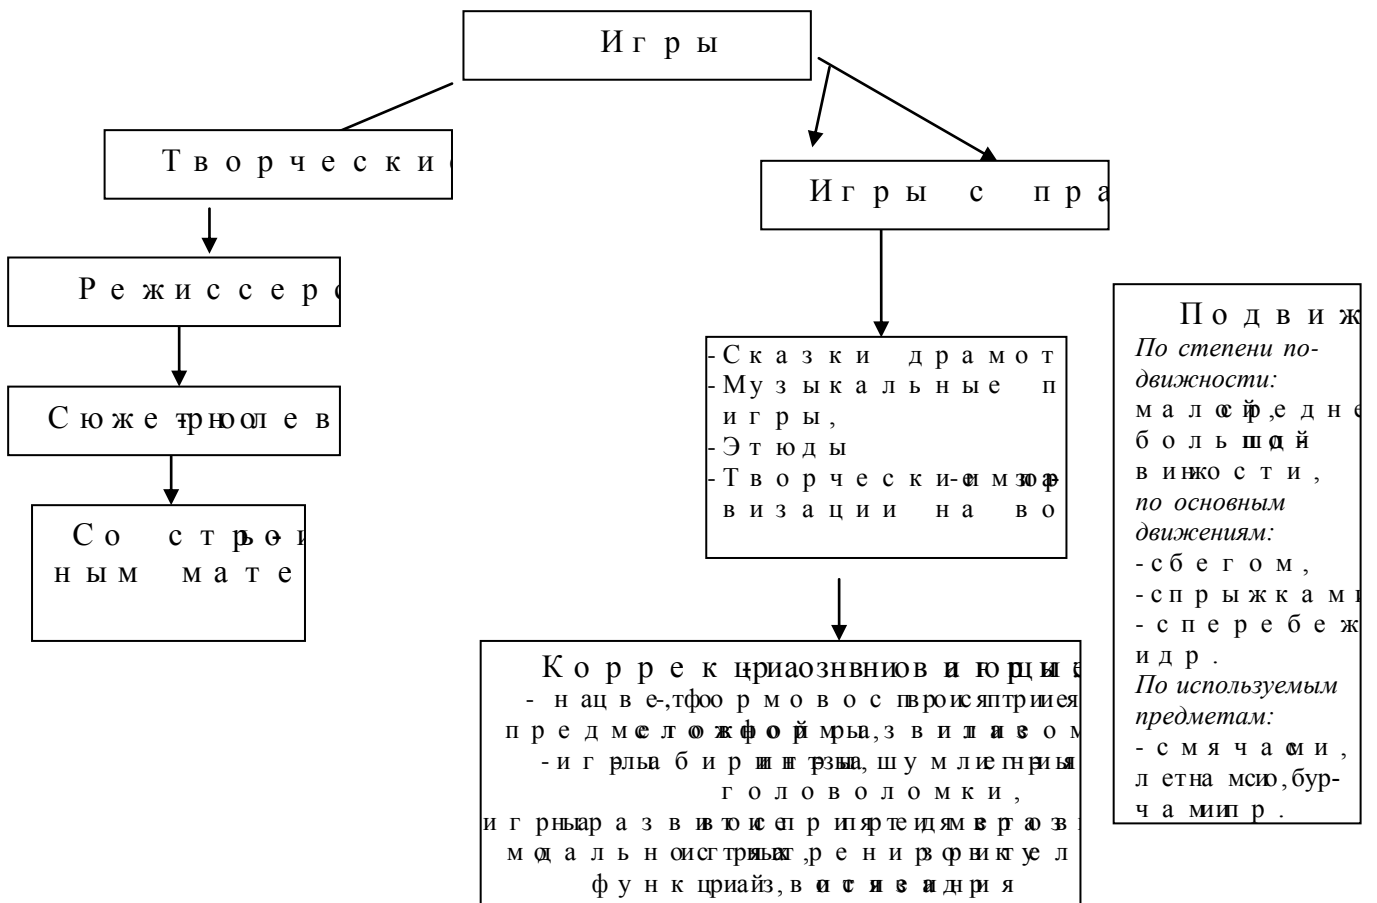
Игры

Творческие

Режиссерс

Сюжетно-ролев

Со строит ным мате

Игры с пра

-Сказки драмот
-Музыкальные п игры,
-Этюды
-Творческие импро визации на во

Корреционно-развивающие
- на цвет, форму, восприятие предметов, зрительно-моторную координацию
- игры лабиринты, шумелки, пазлы, головоломки,
игры на развитие пространственной ориентации, межмодальные, тренировки психических функций, внимания, памяти

Подвиж
По степени подвижности:
малой, средней, большой подвижности,
по основным движениям:
-с бегом,
-с прыжками
-с перебеж
и др.
По используемым предметам:
- с мячами, летающими, бур- чами и пр.